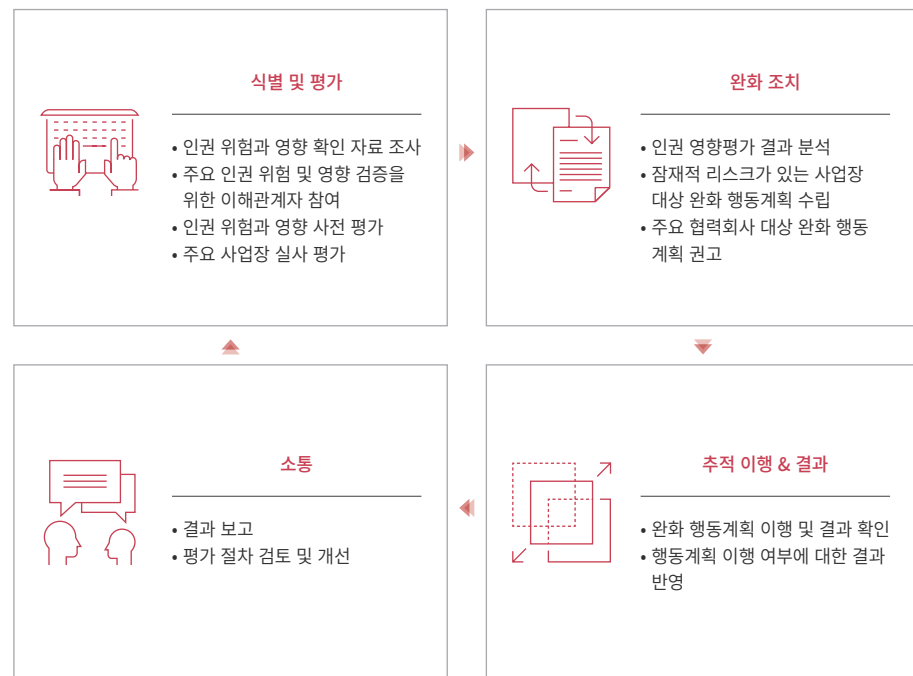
식별 및 평가

• 인권 위험과 영향 확인 자료 조사
• 주요 인권 위험 및 영향 검증을 위한 이해관계자 참여
• 인권 위험과 영향 사전 평가
• 주요 사업장 실사 평가

완화 조치

• 인권 영향평가 결과 분석
• 잠재적 리스크가 있는 사업장 대상 완화 행동계획 수립
• 주요 협력회사 대상 완화 행동 계획 권고

소통

• 결과 보고
• 평가 절차 검토 및 개선

추적 이행 & 결과

• 완화 행동계획 이행 및 결과 확인
• 행동계획 이행 여부에 대한 결과 반영